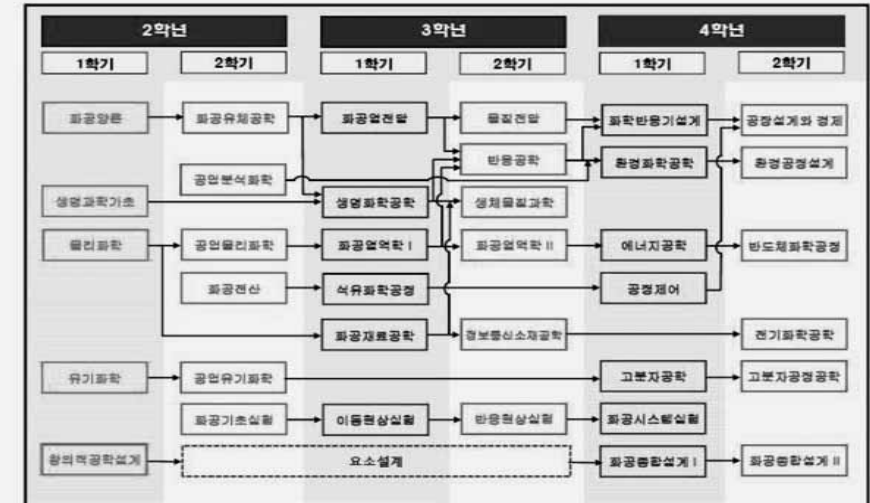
| 2학년 | | 3학년 | | 4학년 | |
|---|---|---|---|---|---|
| 1학기 | 2학기 | 1학기 | 2학기 | 1학기 | 2학기 |
| 화공양론 | 화공유체공학 | 화공열전달 | 물질전달 | 화학반응기설계 | 공정설계와 경제 |
| | 공업분석화학 | | 반응공학 | 환경화학공학 | 환경공정설계 |
| 생명과학기초 | | 생명화학공학 | 생체물질과학 | | |
| 물리화학 | 공업물리화학 | 화공열역학 I | 화공열역학 II | 에너지공학 | 반도체화학공정 |
| | 화공전산 | 석유화학공정 | | 공정제어 | |
| | | 화공재료공학 | 정보통신소재공학 | | 전기화학공학 |
| 유기화학 | 공업유기화학 | | | 고분자공학 | 고분자공정공학 |
| | 화공기초실험 | 이동현상실험 | 반응현상실험 | 화공시스템실험 | |
| 창의적공학설계 | 요소설계 | | | 화공종합설계 I | 화공종합설계 II |